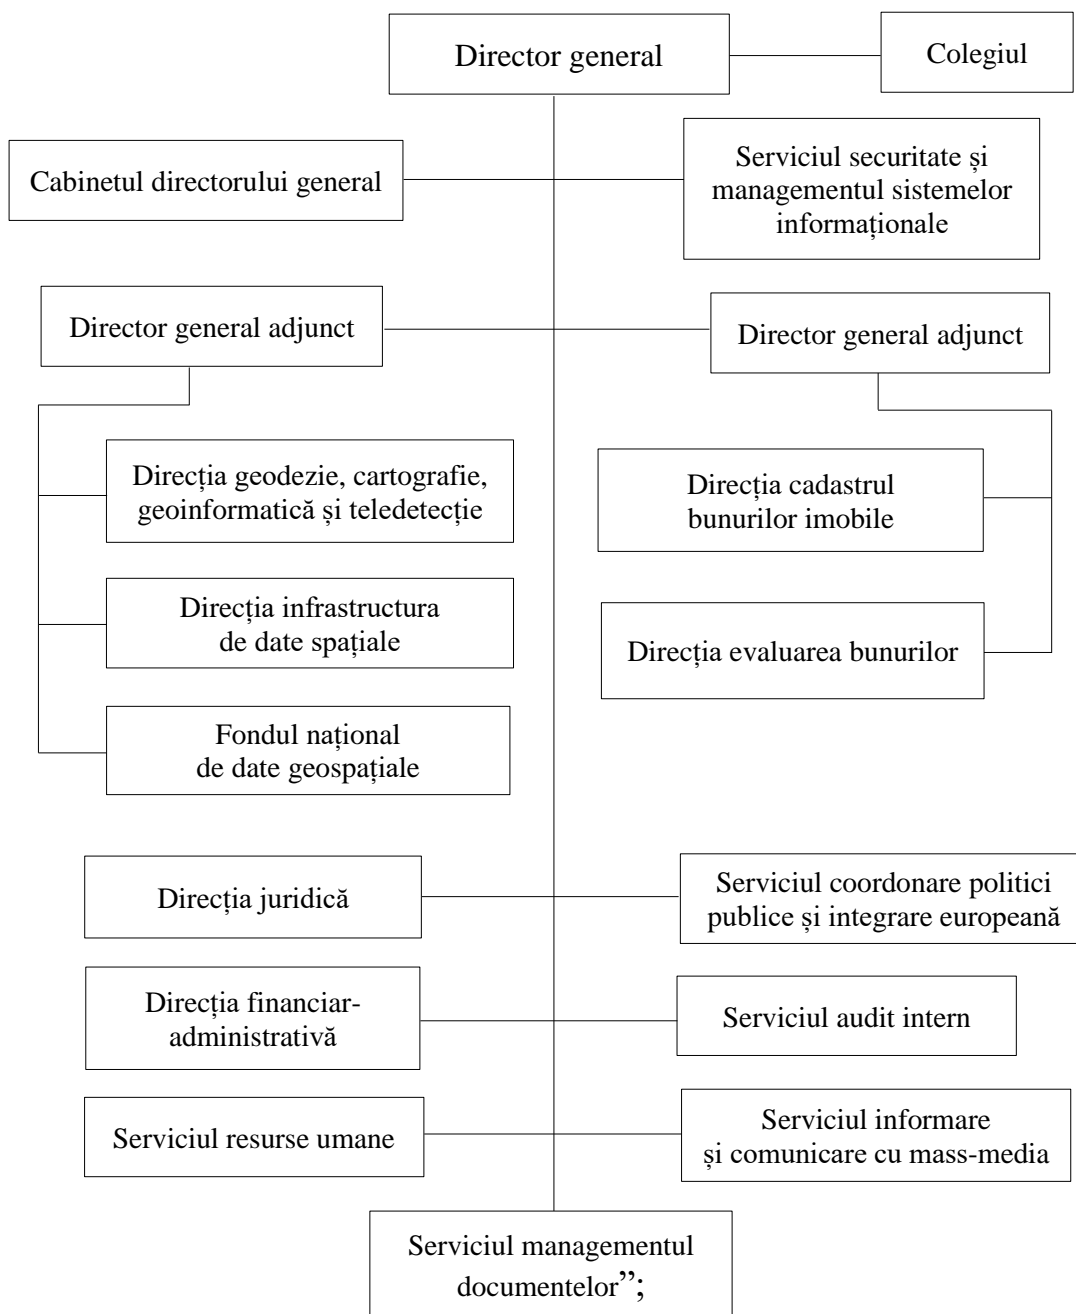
Director general

Colegiul

Cabinetul directorului general

Serviciul securitate și managementul sistemelor informaționale

Director general adjunct

Director general adjunct

Direcția geodezie, cartografie, geoinformatică și teledetecție

Direcția infrastructura de date spațiale

Fondul național de date geospațiale

Direcția cadastrul bunurilor imobile

Direcția evaluarea bunurilor

Direcția juridică

Serviciul coordonare politici publice și integrare europeană

Direcția financiar-administrativă

Serviciul audit intern

Serviciul resurse umane

Serviciul informare și comunicare cu mass-media

Serviciul managementul documentelor”;